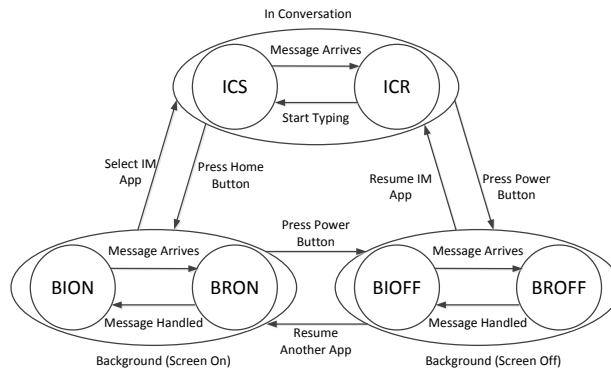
In Conversation

ICS

Message Arrives

ICR

Start Typing

Select IM App

Press Home Button

Resume IM App

Press Power Button

Press Power Button

BION

Message Arrives

BRON

Message Handled

BIOFF

Message Arrives

BROFF

Message Handled

Resume Another App

Background (Screen On)

Background (Screen Off)